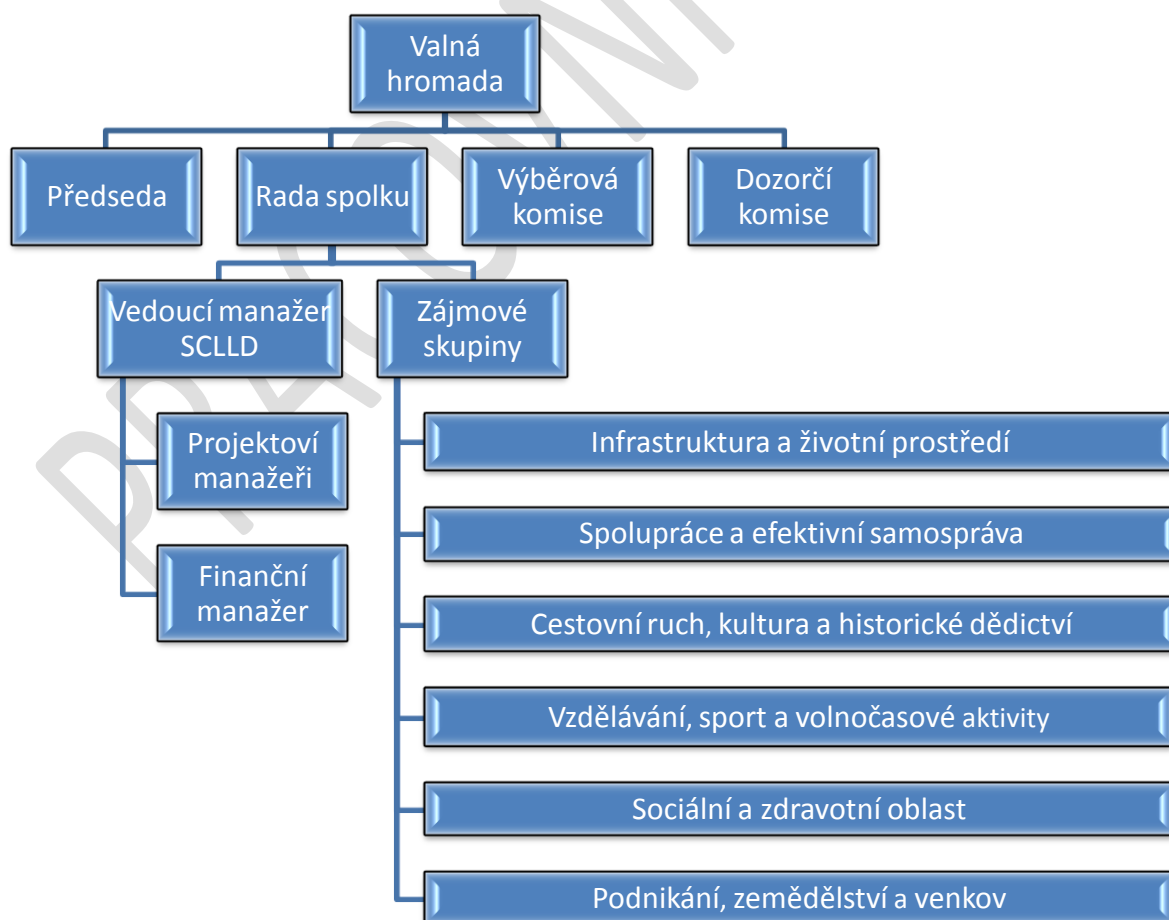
Valná hromada

Předseda

Rada spolku

Výběrová komise

Dozorčí komise

Vedoucí manažer SCLLD

Zájmové skupiny

Projektoví manažeři

Finanční manažer

Infrastruktura a životní prostředí

Spolupráce a efektivní samospráva

Cestovní ruch, kultura a historické dědictví

Vzdělávání, sport a volnočasové aktivity

Sociální a zdravotní oblast

Podnikání, zemědělství a venkov

PRACOVNÍ